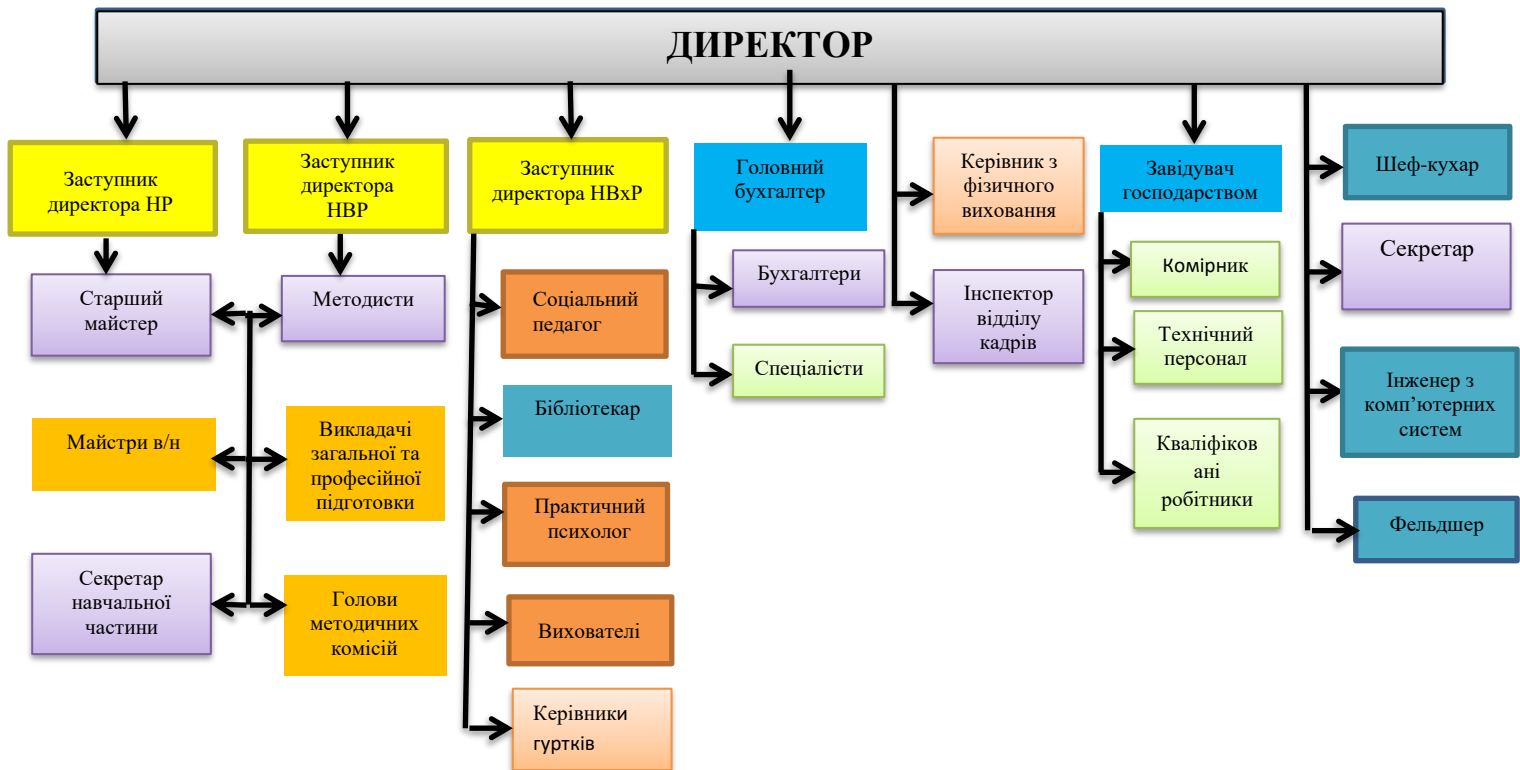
ДИРЕКТОР

Заступник директора НР

Старший майстер

Майстри в/н

Секретар навчальної частини

Заступник директора НВР

Методисти

Викладачі загальної та професійної підготовки

Голови методичних комісій

Заступник директора НВхР

Соціальний педагог

Бібліотекар

Практичний психолог

Вихователі

Керівники гуртків

Головний бухгалтер

Бухгалтери

Спеціалісти

Керівник з фізичного виховання

Інспектор відділу кадрів

Завідувач господарством

Комірник

Технічний персонал

Кваліфіков ані робітники

Шеф-кухар

Секретар

Інженер з комп'ютерних систем

Фельдшер